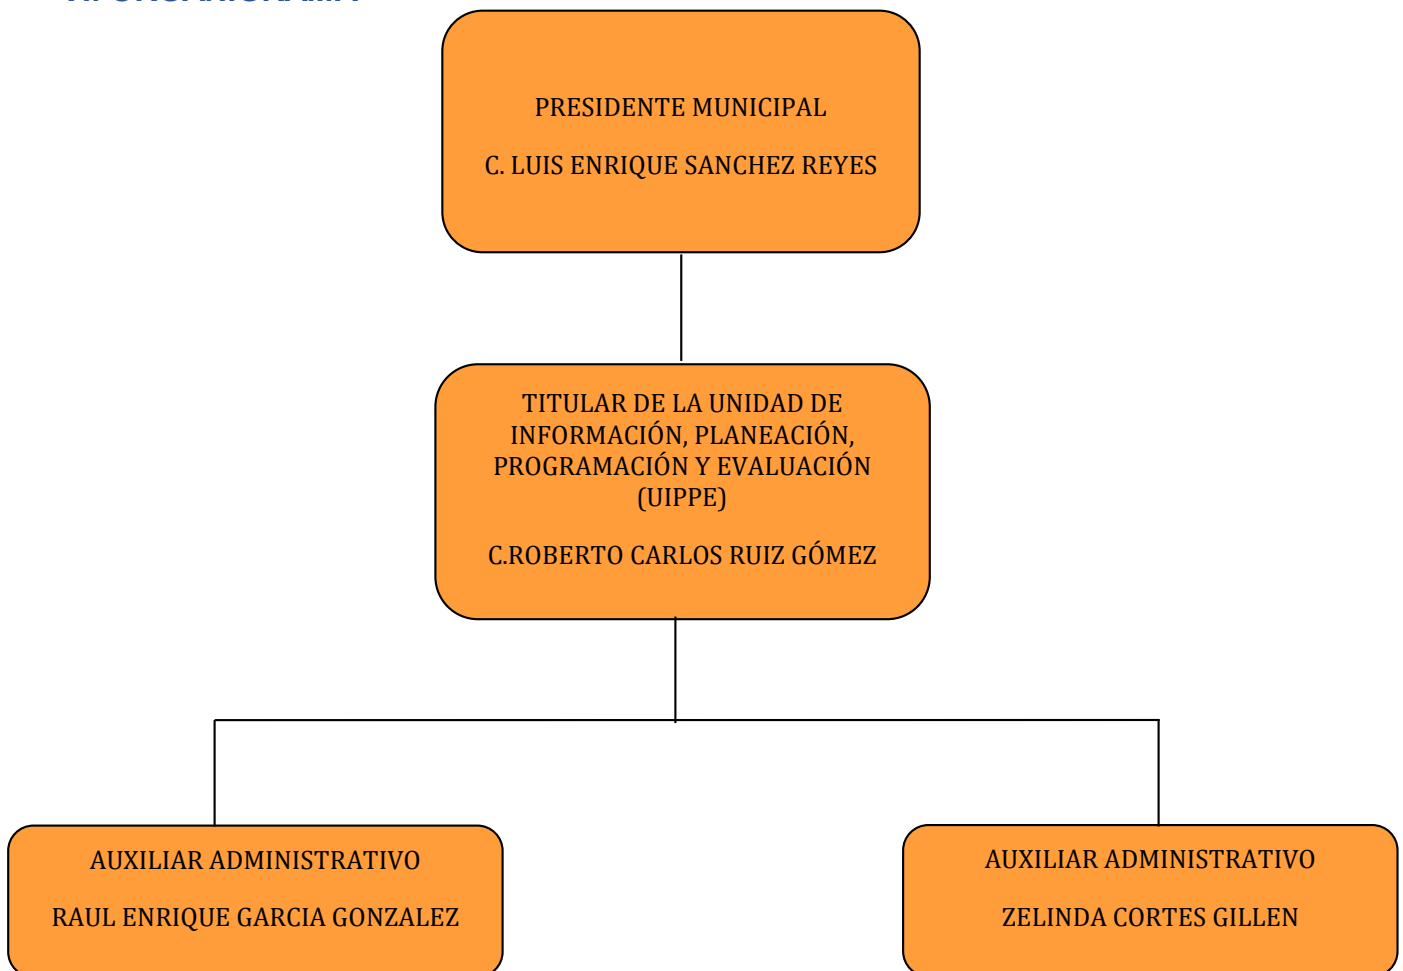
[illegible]

PRESIDENTE MUNICIPAL

C. LUIS ENRIQUE SANCHEZ REYES

TITULAR DE LA UNIDAD DE INFORMACIÓN, PLANEACIÓN, PROGRAMACIÓN Y EVALUACIÓN (UIPPE)

C.ROBERTO CARLOS RUIZ GÓMEZ

AUXILIAR ADMINISTRATIVO

RAUL ENRIQUE GARCIA GONZALEZ

AUXILIAR ADMINISTRATIVO

ZELINDA CORTES GILLEN